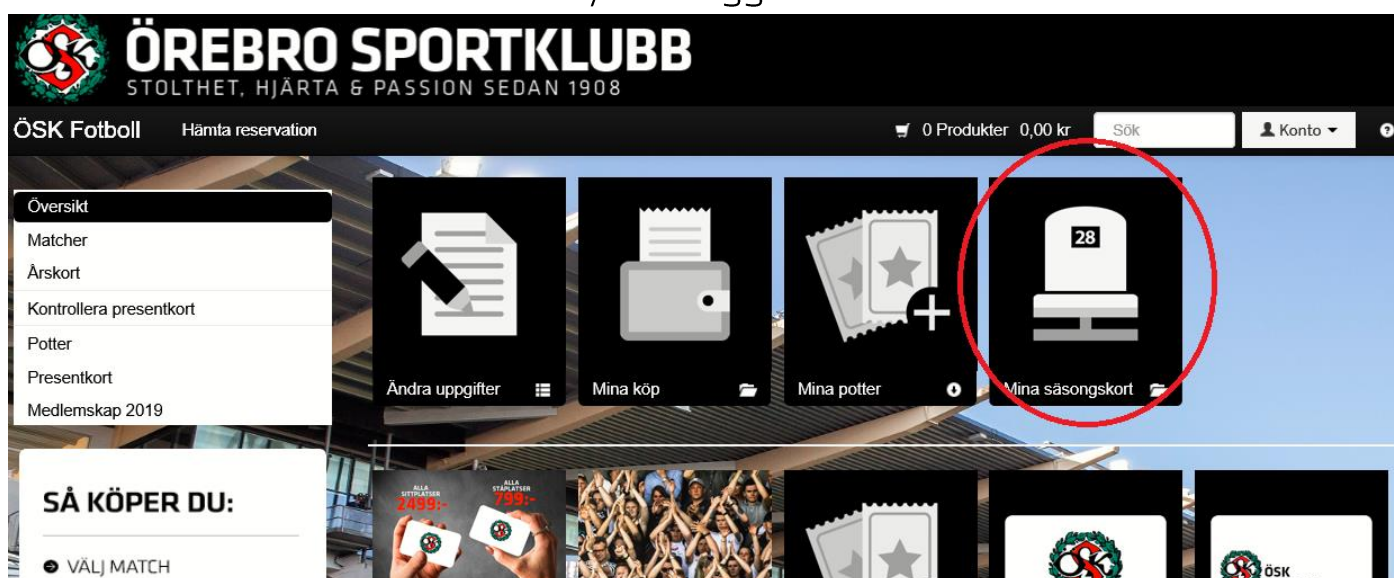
ÖREBRO SPORTKLUBB
STOLTHET, HJÄRTA & PASSION SEDAN 1908

ÖSK Fotboll
Hämta reservation
0 Produkter 0,00 kr
Sök
Konto

Översikt
Matcher
Årskort
Kontrollera presentkort
Potter
Presentkort
Medlemskap 2019

Ändra uppgifter
Mina köp
Mina potter
28
Mina säsongskort

SÅ KÖPER DU:
VÄLJ MATCH

ALLA SITTPLATSER 2499:-
ALLA STÅPLATSER 799:-

ÖSK